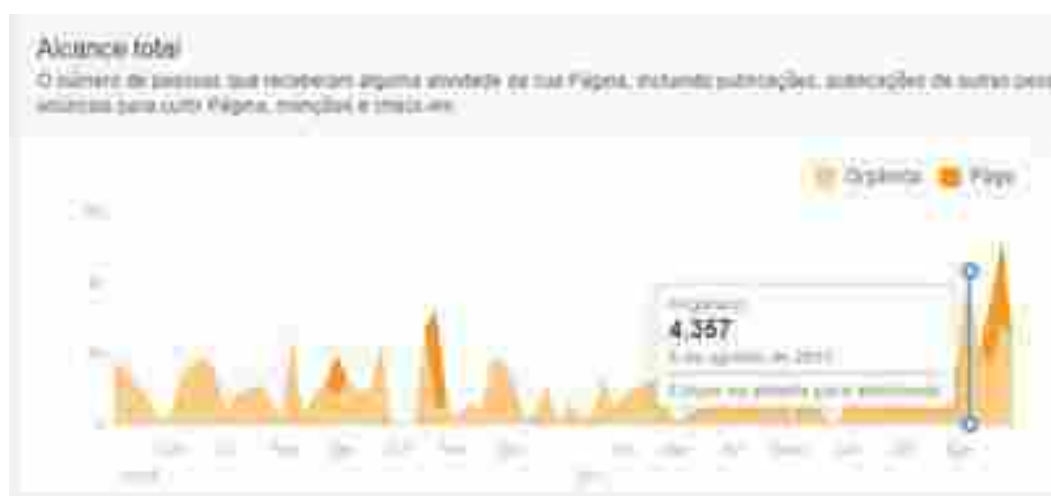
Alcance total
O número de pessoas que receberam alguma atividade da sua Página, incluindo publicações, publicações de outras pess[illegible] anúncios para curtir Página, menções e check-ins.

Orgânico Pago

Orgânico
4,357
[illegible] de agosto de 2013
Clique no gráfico para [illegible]